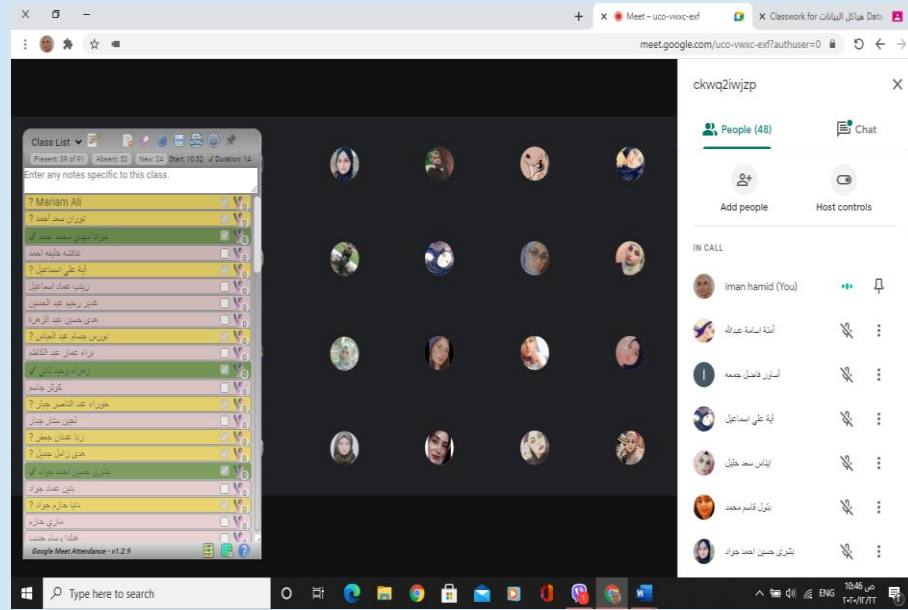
Meet – uco-vwxc-exf
Classwork for هياكل البيانات Data
meet.google.com/uco-vwxc-exf?authuser=0

Class List
Present: 39 of 91 | Absent: 52 | New: 24 | Start: 10:32 | Duration: 14
Enter any notes specific to this class.
? Mariam Ali
? نوران سعد أحمد
حوراء مهدي محمد احمد ✓
عائشه خليفه احمد
? آية علي اسماعيل
زينب عماد اسماعيل
عبير رحيم عبد الحسين
هدى حسين عبد الزهرة
? نورس هشام عبد الجبار
براء عمار عبد الكاظم
زهراء وحيد ثابي ✓
كوثر جاسم
? حوراء عبد الناصر جبار
لجين ستار جبار
? رنا عدنان جعفر
هدى زامل جميل ?
بشرى حسين احمد جواد ✓
بنين عماد جواد
? دنيا حازم جواد
ماري حازم
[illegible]
Google Meet Attendance - v1.2.9

ckwq2iwjzp
People (48)
Chat
Add people
Host controls
IN CALL
iman hamid (You)
آمنة اسامة عبدالله
أساور فاضل جمعه
آية علي اسماعيل
ايناس سعد خليل
بتول قاسم محمد
بشرى حسين احمد جواد

Type here to search
ENG
10:46 ص
٢٠٢٠/١٢/٢٢